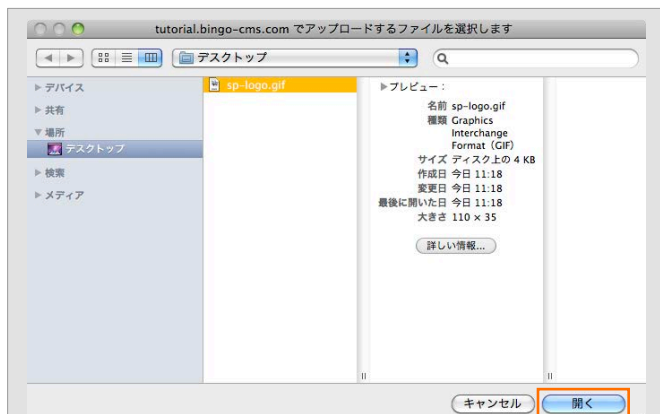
tutorial.bingo-cms.com でアップロードするファイルを選択します

デスクトップ

▶ デバイス
▶ 共有
▼ 場所
デスクトップ
▶ 検索
▶ メディア

sp-logo.gif

▶プレビュー：

名前 sp-logo.gif
種類 Graphics Interchange Format (GIF)
サイズ ディスク上の 4 KB
作成日 今日 11:18
変更日 今日 11:18
最後に開いた日 今日 11:18
大きさ 110 × 35

詳しい情報...

キャンセル
開く